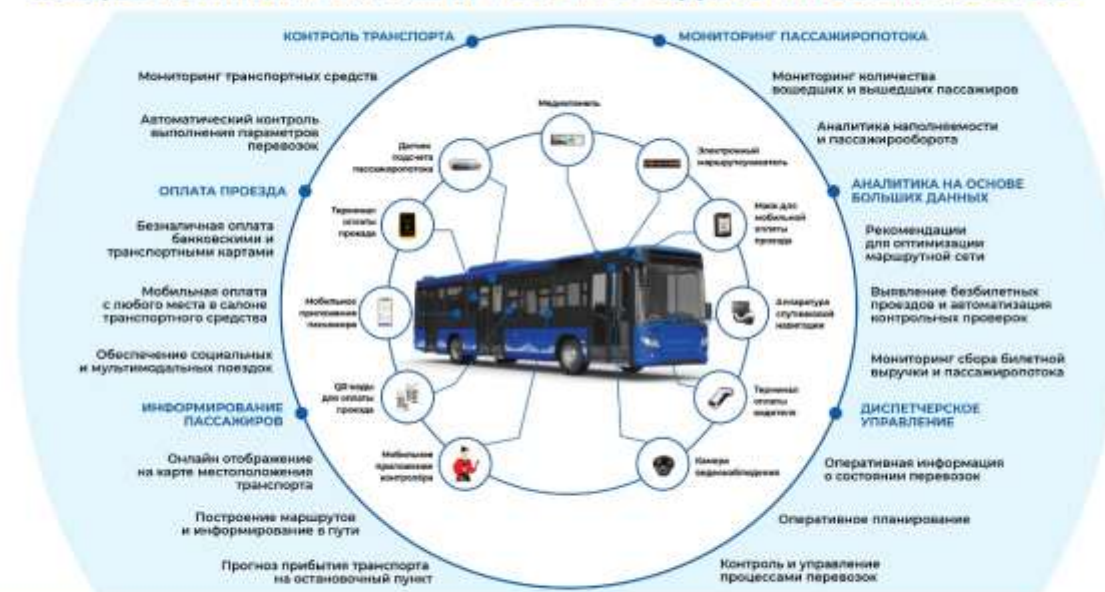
КОНТРОЛЬ ТРАНСПОРТА

Мониторинг транспортных средств

Автоматический контроль выполнения параметров перевозок

ОПЛАТА ПРОЕЗДА

Безналичная оплата банковскими и транспортными картами

Мобильная оплата с любого места в салоне транспортного средства

Обеспечение социальных и мультимодальных поездок

ИНФОРМИРОВАНИЕ ПАССАЖИРОВ

Онлайн отображение на карте местоположения транспорта

Построение маршрутов и информирование в пути

Прогноз прибытия транспорта на остановочный пункт

МОНИТОРИНГ ПАССАЖИРОПОТОКА

Мониторинг количества вошедших и вышедших пассажиров

Аналитика наполняемости и пассажирооборота

АНАЛИТИКА НА ОСНОВЕ БОЛЬШИХ ДАННЫХ

Рекомендации для оптимизации маршрутной сети

Выявление безбилетных проездов и автоматизация контрольных проверок

Мониторинг сбора билетной выручки и пассажиропотока

ДИСПЕТЧЕРСКОЕ УПРАВЛЕНИЕ

Оперативная информация о состоянии перевозок

Оперативное планирование

Контроль и управление процессами перевозок

Медиапанель

Электронный маршрутоуказатель

Датчик подсчета пассажиропотока

Терминал оплаты проезда

Маки для мобильной оплаты проезда

Мобильное приложение пассажира

Аппаратура спутниковой навигации

QR-коды для оплаты проезда

Терминал оплаты водителя

Мобильное приложение контролёра

Камеры видеонаблюдения